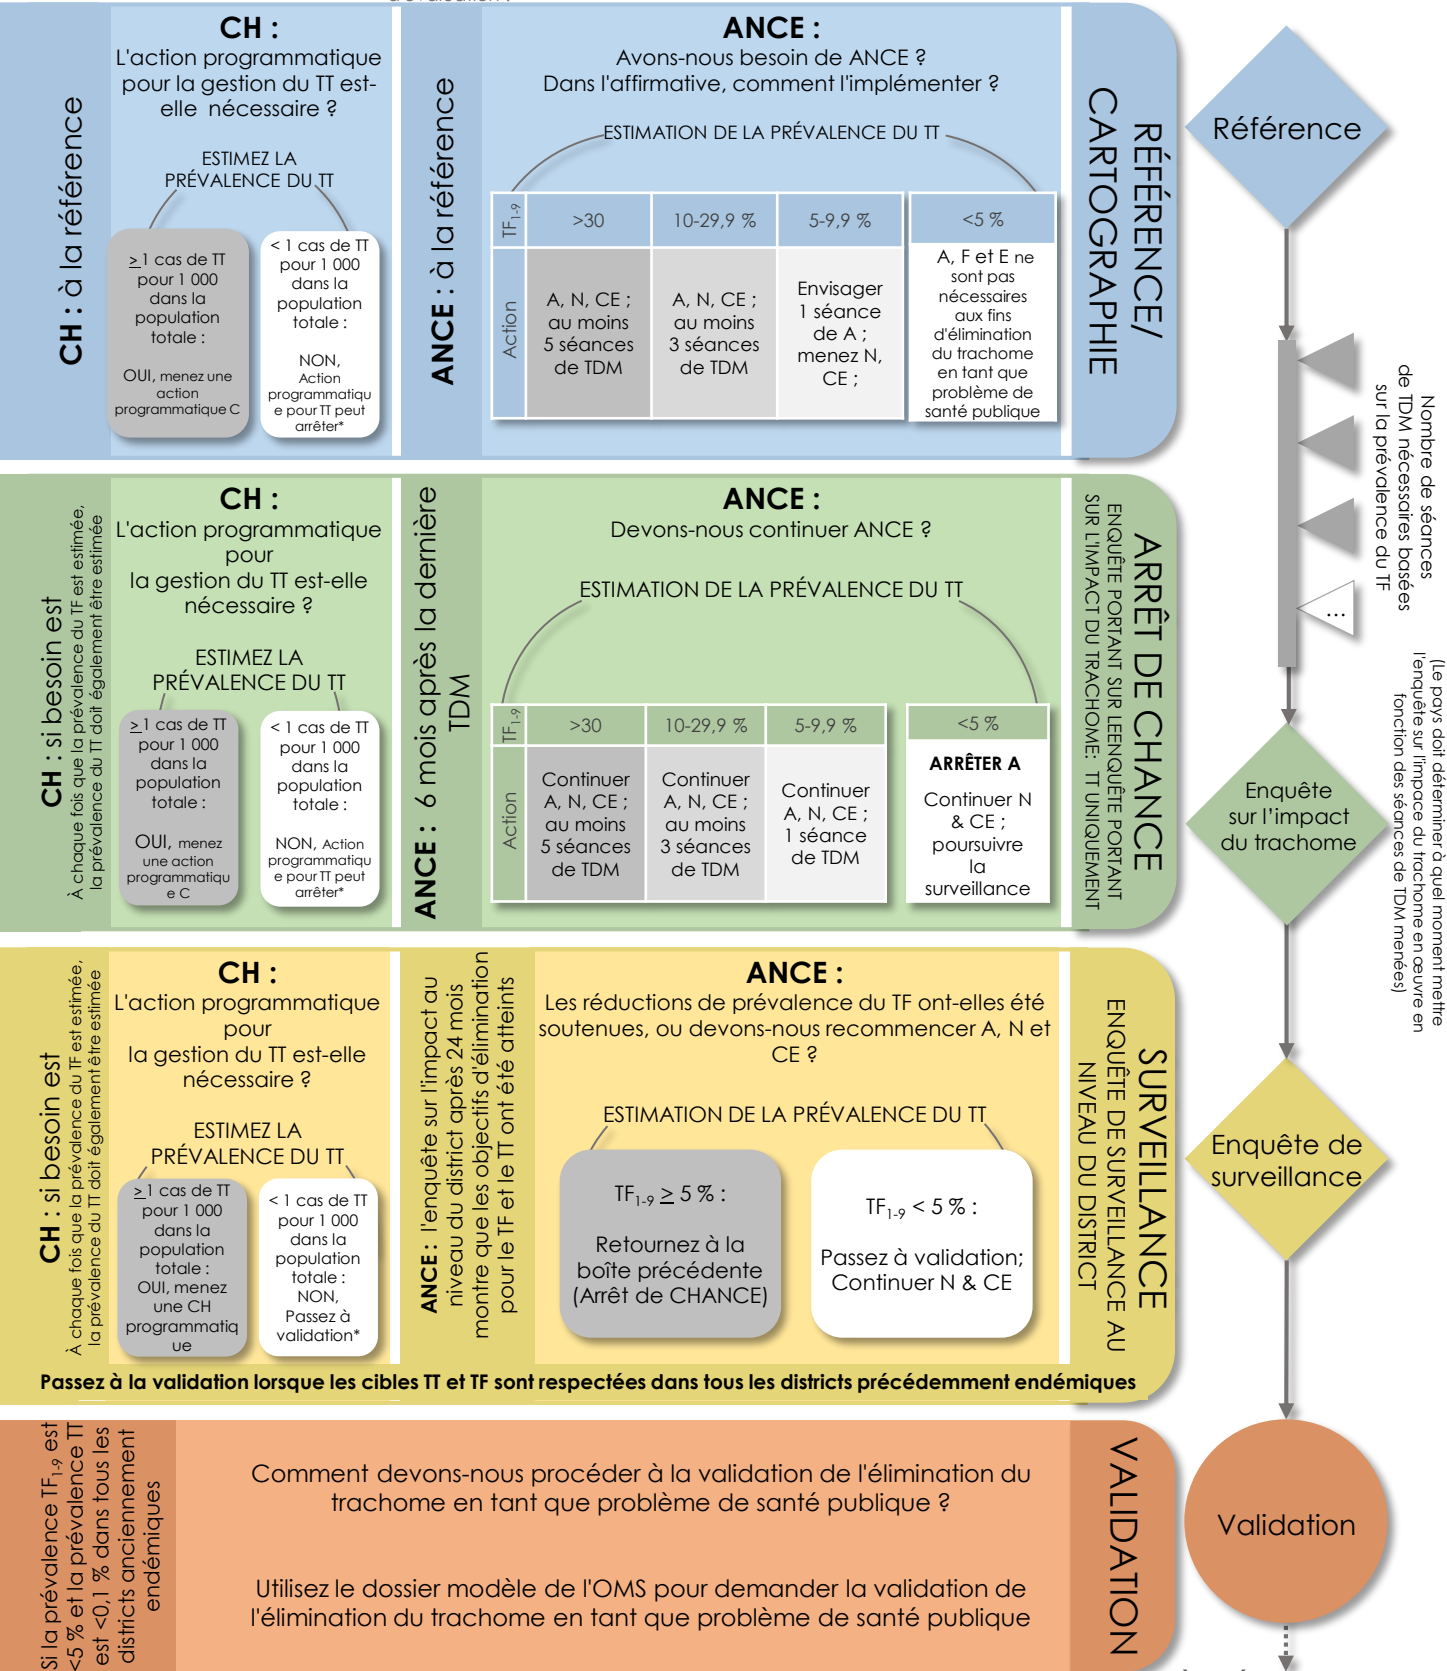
CH : à la référence

CH :
L'action programmatique pour la gestion du TT est-elle nécessaire ?

ESTIMEZ LA PRÉVALENCE DU TT

$\geq$1 cas de TT pour 1 000 dans la population totale :

OUI, menez une action programmatique C

< 1 cas de TT pour 1 000 dans la population totale :

NON, Action programmatique pour TT peut arrêter*

ANCE : à la référence

ANCE :
Avons-nous besoin de ANCE ? Dans l'affirmative, comment l'implémenter ?

ESTIMATION DE LA PRÉVALENCE DU TT

| $TF_{1-9}$ | >30 | 10-29,9 % | 5-9,9 % | <5 % |
|---|---|---|---|---|
| Action | A, N, CE ; au moins 5 séances de TDM | A, N, CE ; au moins 3 séances de TDM | Envisager 1 séance de A ; menez N, CE ; | A, F et E ne sont pas nécessaires aux fins d'élimination du trachome en tant que problème de santé publique |

RÉFÉRENCE/ CARTOGRAPHIE

Référence

Nombre de séances de TDM nécessaires basées sur la prévalence du TF

...

CH : si besoin est
À chaque fois que la prévalence du TF est estimée, la prévalence du TT doit également être estimée

CH :
L'action programmatique pour la gestion du TT est-elle nécessaire ?

ESTIMEZ LA PRÉVALENCE DU TT

$\geq$1 cas de TT pour 1 000 dans la population totale :

OUI, menez une action programmatique C

< 1 cas de TT pour 1 000 dans la population totale :

NON, Action programmatique pour TT peut arrêter*

ANCE : 6 mois après la dernière TDM

ANCE :
Devons-nous continuer ANCE ?

ESTIMATION DE LA PRÉVALENCE DU TT

| $TF_{1-9}$ | >30 | 10-29,9 % | 5-9,9 % | <5 % |
|---|---|---|---|---|
| Action | Continuer A, N, CE ; au moins 5 séances de TDM | Continuer A, N, CE ; au moins 3 séances de TDM | Continuer A, N, CE ; 1 séance de TDM | ARRÊTER A Continuer N & CE ; poursuivre la surveillance |

ARRÊT DE CHANCE
ENQUÊTE PORTANT SUR LEENQUÊTE PORTANT SUR L'IMPACT DU TRACHOME: TT UNIQUEMENT

Enquête sur l'impact du trachome

(Le pays doit déterminer à quel moment mettre l'enquête sur l'impace du trachome en œuvre en fonction des séances de TDM menées)

CH : si besoin est
À chaque fois que la prévalence du TF est estimée, la prévalence du TT doit également être estimée

CH :
L'action programmatique pour la gestion du TT est-elle nécessaire ?

ESTIMEZ LA PRÉVALENCE DU TT

$\geq$1 cas de TT pour 1 000 dans la population totale : OUI, menez une CH programmatique

< 1 cas de TT pour 1 000 dans la population totale : NON, Passez à validation*

ANCE : l'enquête sur l'impact au niveau du district après 24 mois montre que les objectifs d'élimination pour le TF et le TT ont été atteints

ANCE :
Les réductions de prévalence du TF ont-elles été soutenues, ou devons-nous recommencer A, N et CE ?

ESTIMATION DE LA PRÉVALENCE DU TT

$TF_{1-9} \geq 5$ % :
Retournez à la boîte précédente (Arrêt de CHANCE)

$TF_{1-9} < 5$ % :
Passez à validation; Continuer N & CE

SURVEILLANCE
ENQUÊTE DE SURVEILLANCE AU NIVEAU DU DISTRICT

Enquête de surveillance

Passez à la validation lorsque les cibles TT et TF sont respectées dans tous les districts précédemment endémiques

Si la prévalence $TF_{1-9}$ est <5 % et la prévalence TT est <0,1 % dans tous les districts anciennement endémiques

Comment devons-nous procéder à la validation de l'élimination du trachome en tant que problème de santé publique ?

Utilisez le dossier modèle de l'OMS pour demander la validation de l'élimination du trachome en tant que problème de santé publique

VALIDATION

Validation